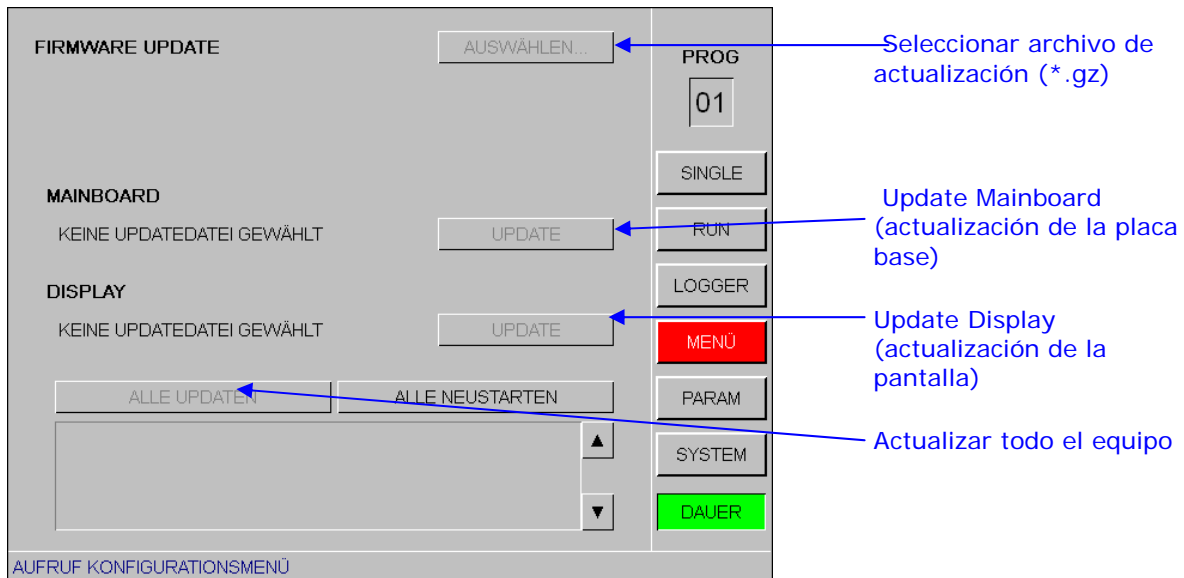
FIRMWARE UPDATE

AUSWÄHLEN...

Seleccionar archivo de actualización (*.gz)

PROG

01

SINGLE

MAINBOARD

KEINE UPDATEDATEI GEWÄHLT

UPDATE

Update Mainboard (actualización de la placa base)

RUN

LOGGER

DISPLAY

KEINE UPDATEDATEI GEWÄHLT

UPDATE

Update Display (actualización de la pantalla)

MENÜ

ALLE UPDATEN

ALLE NEUSTARTEN

PARAM

▲

Actualizar todo el equipo

SYSTEM

▼

DAUER

AUFRUF KONFIGURATIONSMENÜ